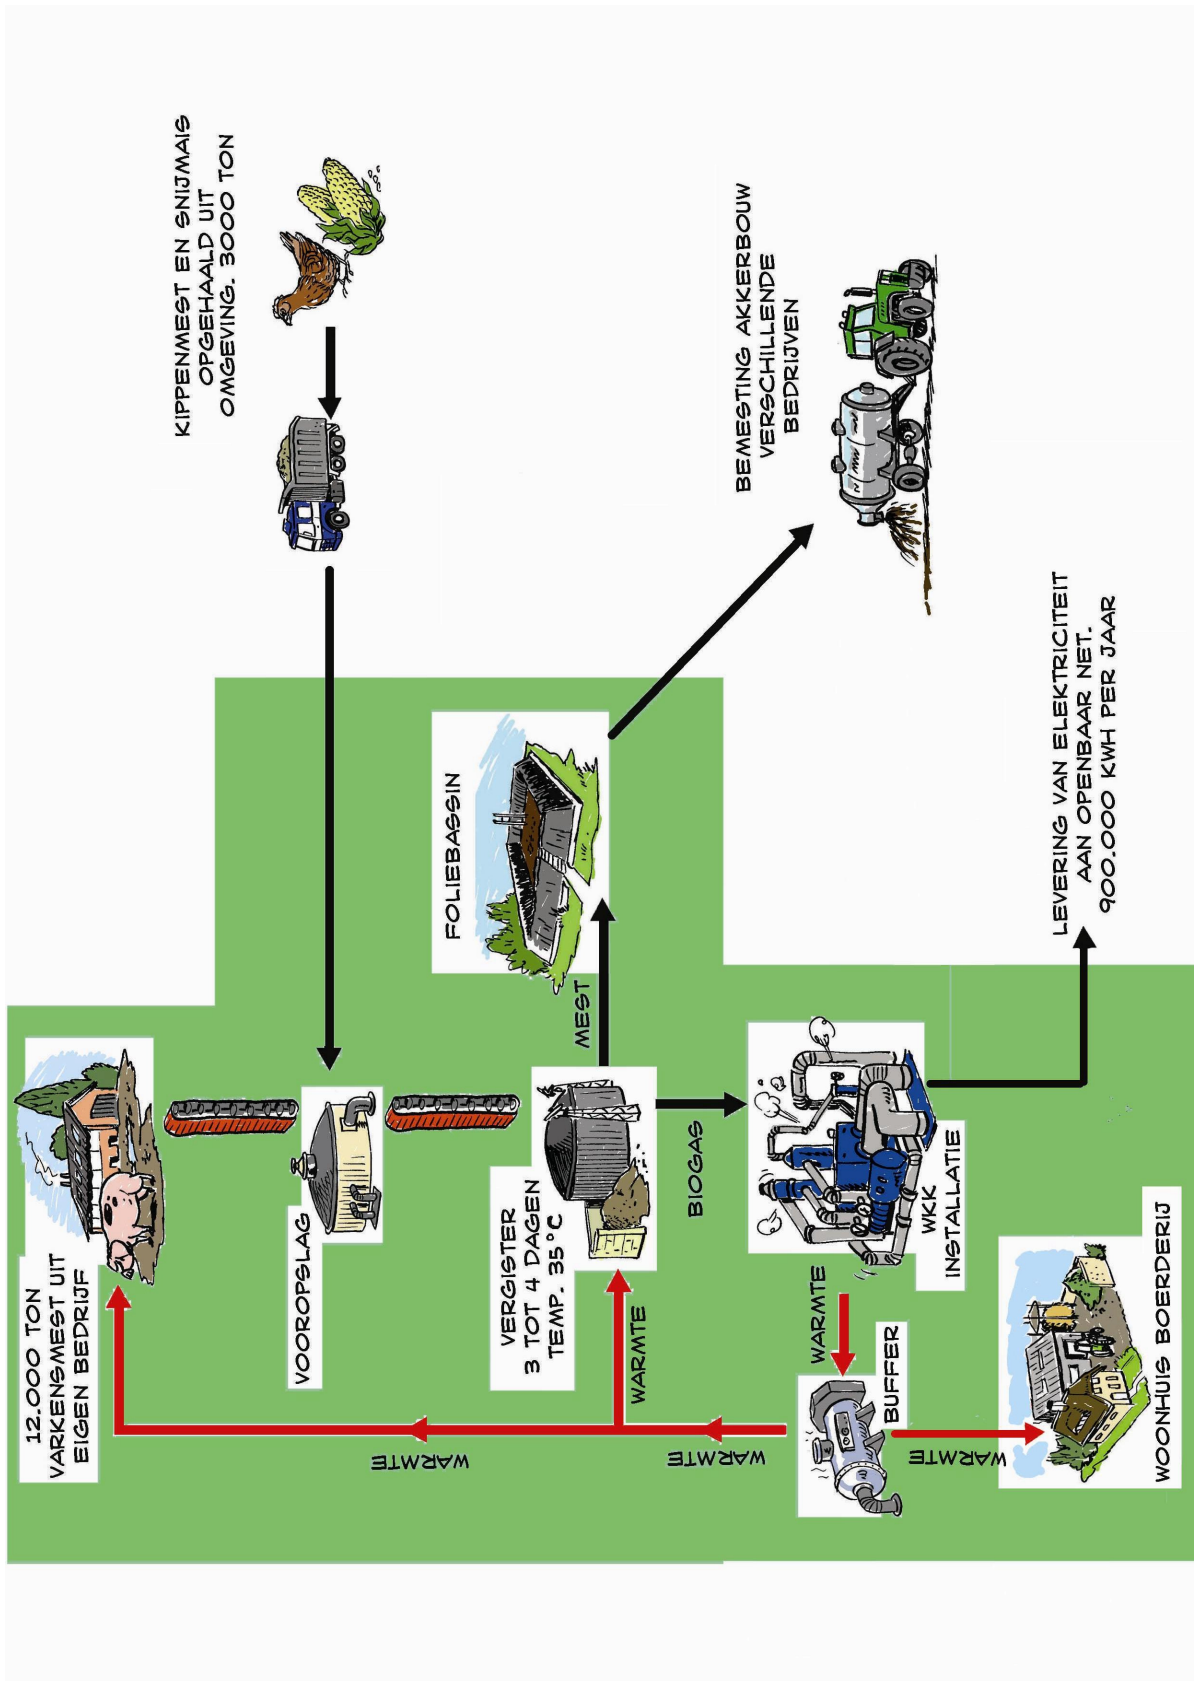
KIPPENMEST EN SNIJMAIS OPGEHAALD UIT OMGEVING. 3000 TON

BEMESTING AKKERBOUW VERSCHILLENDE BEDRIJVEN

LEVERING VAN ELEKTRICITEIT AAN OPENBAAR NET. 900.000 KWH PER JAAR

FOLIEBASSIN

MEST

12.000 TON VARKENSMEST UIT EIGEN BEDRIJF

VOOROPSLAG

VERGISTER 3 TOT 4 DAGEN TEMP. 35°C

BIOGAS

WKK INSTALLATIE

WARMTE

BUFFER

WARMTE

WARMTE

WARMTE

WARMTE

WOONHUIS BOERDERIJ